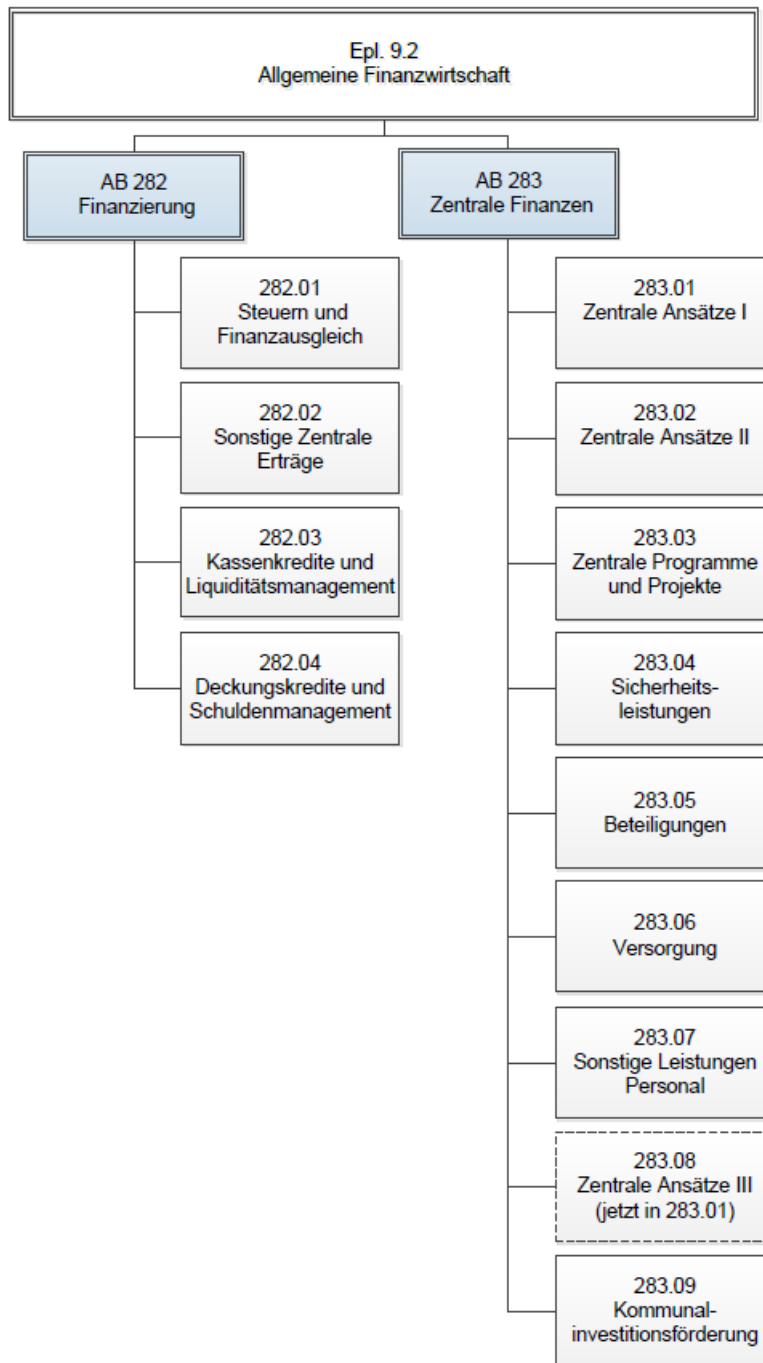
Epl. 9.2
Allgemeine Finanzwirtschaft

AB 282
Finanzierung

282.01
Steuern und Finanzausgleich

282.02
Sonstige Zentrale Erträge

282.03
Kassenkredite und Liquiditätsmanagement

282.04
Deckungskredite und Schuldenmanagement

AB 283
Zentrale Finanzen

283.01
Zentrale Ansätze I

283.02
Zentrale Ansätze II

283.03
Zentrale Programme und Projekte

283.04
Sicherheits-leistungen

283.05
Beteiligungen

283.06
Versorgung

283.07
Sonstige Leistungen Personal

283.08
Zentrale Ansätze III
(jetzt in 283.01)

283.09
Kommunal-investitionsförderung